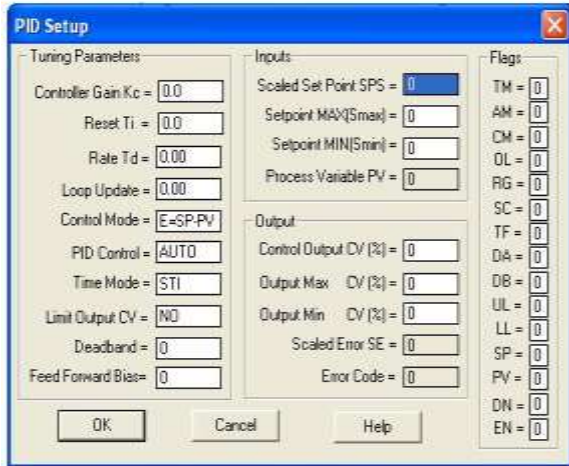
PID Setup

Tuning Parameters

Controller Gain Kc = 0.0

Reset Ti = 0.0

Rate Td = 0.00

Loop Update = 0.00

Control Mode = E=SP-PV

PID Control = AUTO

Time Mode = STI

Limit Output CV = NO

Deadband = 0

Feed Forward Bias= 0

Inputs

Scaled Set Point SPS = 0

Setpoint MAX(Smax) = 0

Setpoint MIN(Smin) = 0

Process Variable PV = 0

Output

Control Output CV (%) = 0

Output Max CV (%) = 0

Output Min CV (%) = 0

Scaled Error SE = 0

Error Code = 0

Flags

TM = 0
AM = 0
CM = 0
OL = 0
RG = 0
SC = 0
TF = 0
DA = 0
DB = 0
UL = 0
LL = 0
SP = 0
PV = 0
DN = 0
EN = 0

OK

Cancel

Help